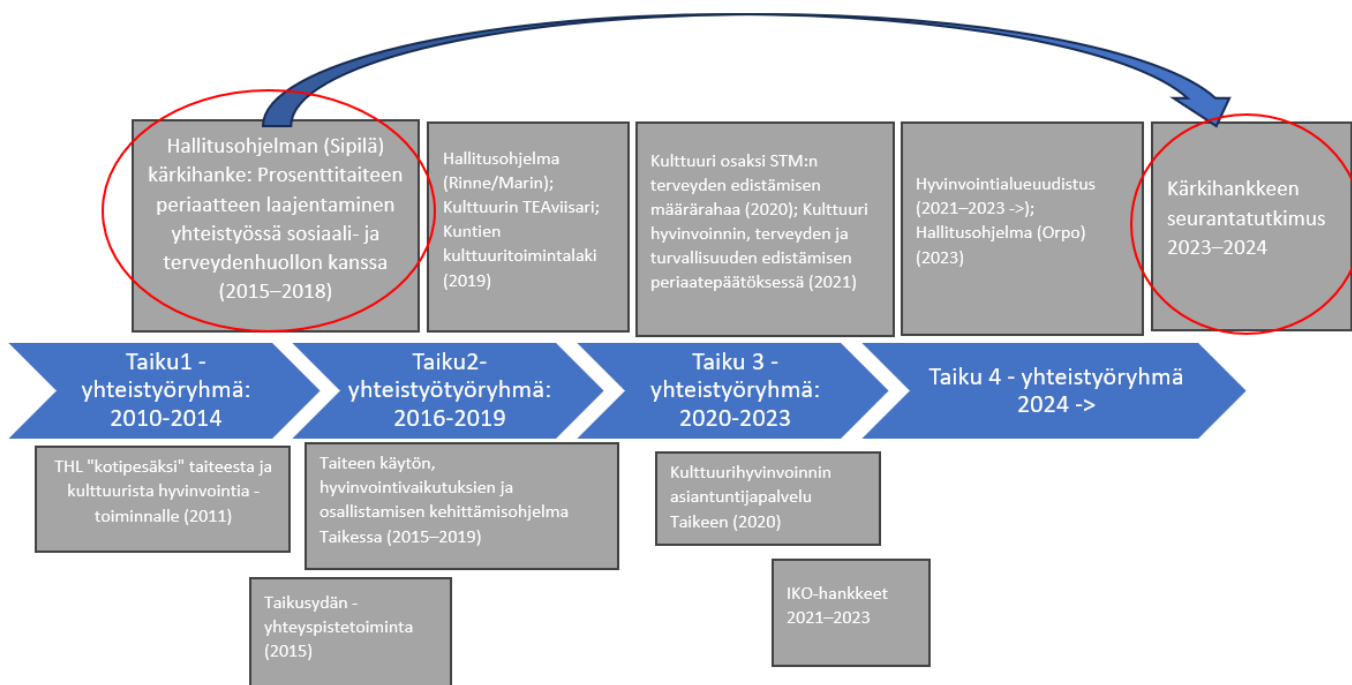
Hallitusohjelman (Sipilä) kärkihanke: Prosenttitaiteen periaatteen laajentaminen yhteistyössä sosiaali- ja terveydenhuollon kanssa (2015–2018)

Hallitusohjelma (Rinne/Marin); Kulttuurin TEAviisari; Kuntien kulttuuritoimintalaki (2019)

Kulttuuri osaksi STM:n terveyden edistämisen määrärahaa (2020); Kulttuuri hyvinvoinnin, terveyden ja turvallisuuden edistämisen periaatepäätöksessä (2021)

Hyvinvointialueuudistus (2021–2023 ->); Hallitusohjelma (Orpo) (2023)

Kärkihankkeen seurantatutkimus 2023–2024

Taiku1 - yhteistyöryhmä: 2010-2014

Taiku2- yhteistyötyöryhmä: 2016-2019

Taiku 3 - yhteistyöryhmä: 2020-2023

Taiku 4 - yhteistyöryhmä 2024 ->

THL "kotipesäksi" taiteesta ja kulttuurista hyvinvointia -toiminnalle (2011)

Taiteen käytön, hyvinvointivaikutuksien ja osallistamisen kehittämisohjelma Taikessa (2015–2019)

Kulttuurihyvinvoinnin asiantuntijapalvelu Taikeen (2020)

Taikusydän - yhteyspistetoiminta (2015)

IKO-hankkeet 2021–2023